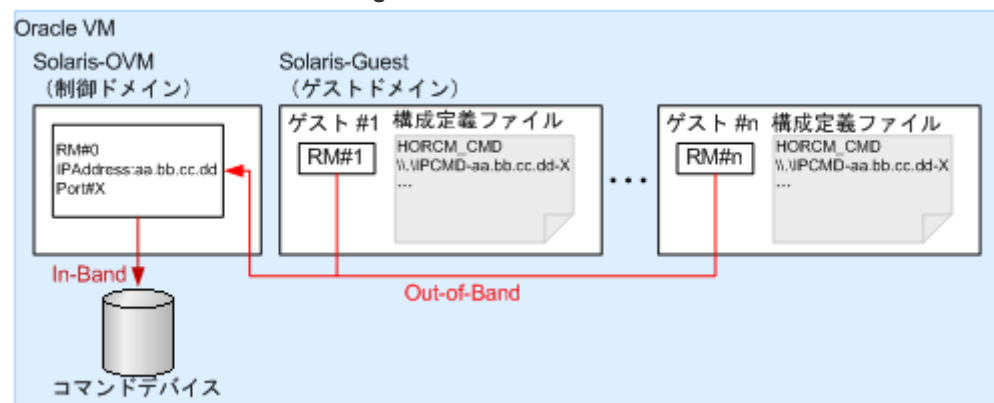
Oracle VM

Solaris-OVM
（制御ドメイン）

RM#0
IPAddress:aa.bb.cc.dd
Port#X

Solaris-Guest
（ゲストドメイン）

ゲスト #1
RM#1
構成定義ファイル
HORCM_CMD
\\.\IPCMD-aa.bb.cc.dd-X
…

ゲスト #n
RM#n
構成定義ファイル
HORCM_CMD
\\.\IPCMD-aa.bb.cc.dd-X
…

In-Band

Out-of-Band

コマンドデバイス